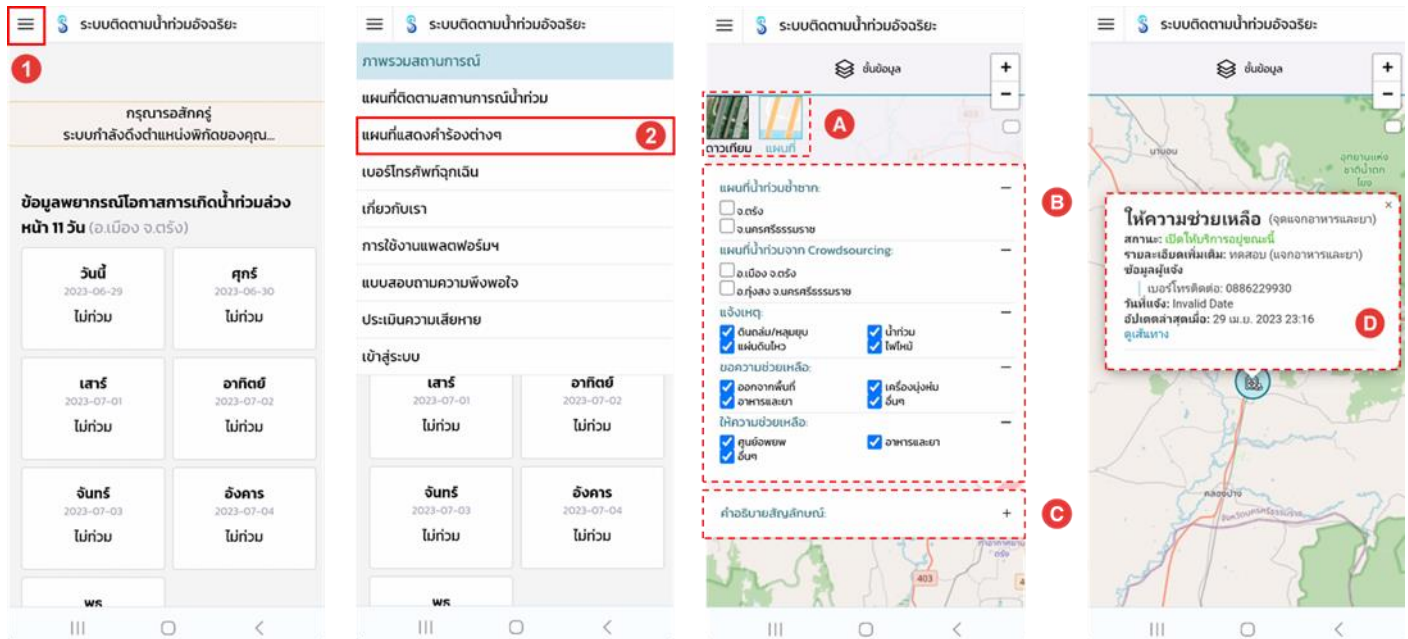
ระบบติดตามน้ำท่วมอัจฉริยะ

1

กรุณารอสักครู่
ระบบกำลังดึงตำแหน่งพิกัดของคุณ...

ข้อมูลพยากรณ์โอกาสการเกิดน้ำท่วมล่วงหน้า 11 วัน (อ.เมือง จ.ตรัง)

| วันนี้ 2023-06-29 ไม่ท่วม | ศุกร์ 2023-06-30 ไม่ท่วม |
|---|---|
| เสาร์ 2023-07-01 ไม่ท่วม | อาทิตย์ 2023-07-02 ไม่ท่วม |
| จันทร์ 2023-07-03 ไม่ท่วม | อังคาร 2023-07-04 ไม่ท่วม |
| พร | |

ระบบติดตามน้ำท่วมอัจฉริยะ

ภาพรวมสถานการณ์
แผนที่ติดตามสถานการณ์น้ำท่วม
แผนที่แสดงคำร้องต่างๆ 2
เบอร์โทรศัพท์ฉุกเฉิน
เกี่ยวกับเรา
การใช้งานแพลตฟอร์มฯ
แบบสอบถามความพึงพอใจ
ประเมินความเสียหาย
เข้าสู่ระบบ

| เสาร์ 2023-07-01 ไม่ท่วม | อาทิตย์ 2023-07-02 ไม่ท่วม |
|---|---|
| จันทร์ 2023-07-03 ไม่ท่วม | อังคาร 2023-07-04 ไม่ท่วม |
| พร | |

ระบบติดตามน้ำท่วมอัจฉริยะ

ชั้นข้อมูล
+
−
ดาวเทียม แผนที่
A
B
แผนที่น้ำท่วมซ้ำซาก:
จ.ตรัง
จ.นครศรีธรรมราช
แผนที่น้ำท่วมจาก Crowdsourcing:
อ.เมือง จ.ตรัง
อ.ทุ่งสง จ.นครศรีธรรมราช
แจ้งเหตุ:
ดินถล่ม/หลุมยุบ
น้ำท่วม
แผ่นดินไหว
ไฟไหม้
ขอความช่วยเหลือ:
ออกจากพื้นที่
เครื่องนุ่งห่ม
อาหารและยา
อื่นๆ
ให้ความช่วยเหลือ:
ศูนย์อพยพ
อาหารและยา
อื่นๆ
คำอธิบายสัญลักษณ์:
+
C
403

ระบบติดตามน้ำท่วมอัจฉริยะ

ชั้นข้อมูล
+
−
นาบอน
ให้ความช่วยเหลือ (จุดแจกอาหารและยา)
สถานะ: เปิดให้บริการอยู่ขณะนี้
รายละเอียดเพิ่มเติม: ทดสอบ (แจกอาหารและยา)
ข้อมูลผู้แจ้ง
เบอร์โทรติดต่อ: 0886229930
วันที่แจ้ง: Invalid Date
อัปเดตล่าสุดเมื่อ: 29 เม.ย. 2023 23:16
ดูเส้นทาง
D
ทองปาง